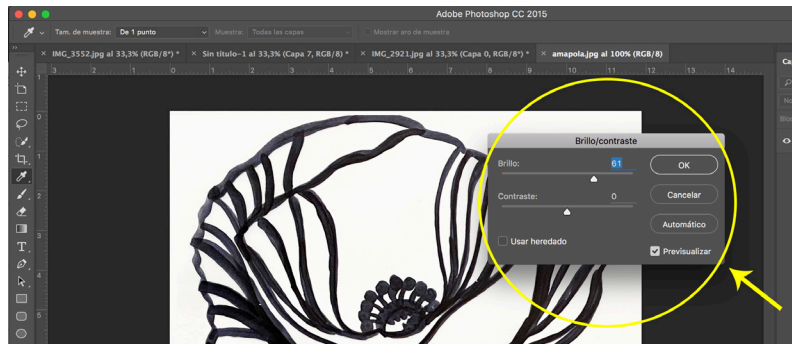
Adobe Photoshop CC 2015

Tam. de muestra: De 1 punto
Muestra: Todas las capas
Mostrar aro de muestra

IMG_3552.jpg al 33,3% (RGB/8*) *
Sin título-1 al 33,3% (Capa 7, RGB/8) *
IMG_2921.jpg al 33,3% (Capa 0, RGB/8*) *
amapola.jpg al 100% (RGB/8)

3 2 1 0 1 2 3 4 5 6 7 8 9 10 11 12 13 14

Brillo/contraste
Brillo: 61
Contraste: 0
Usar heredado
OK
Cancelar
Automático
Previsualizar